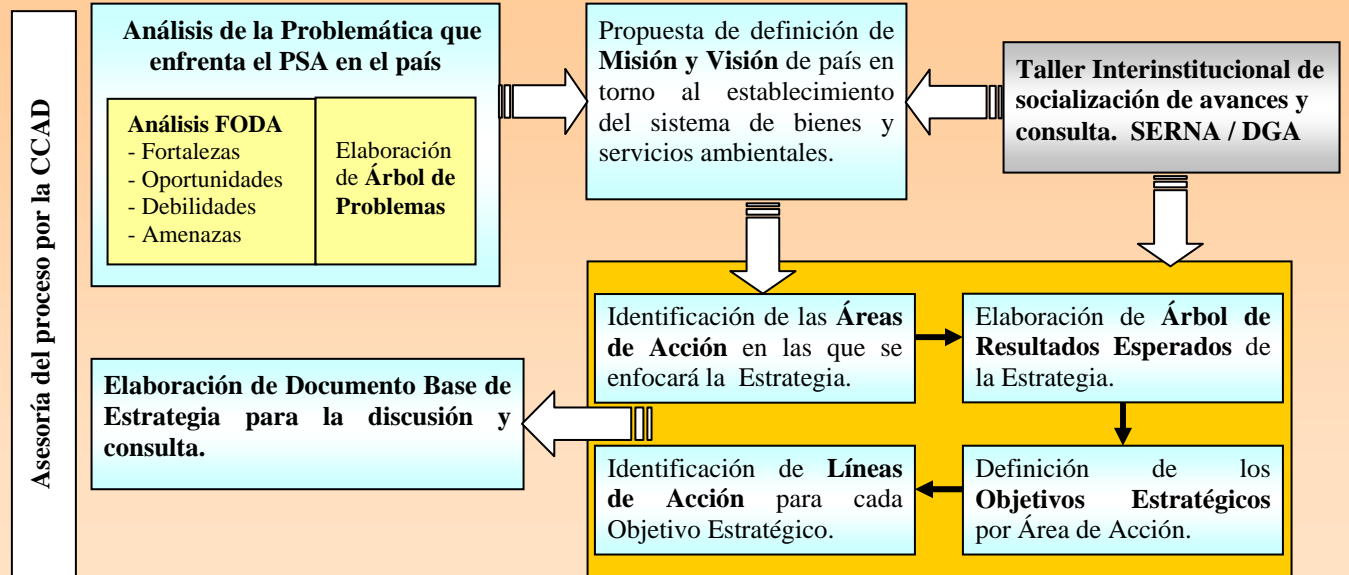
Asesoría del proceso por la CCAD

Análisis de la Problemática que enfrenta el PSA en el país

Análisis FODA
- Fortalezas
- Oportunidades
- Debilidades
- Amenazas

Elaboración de Árbol de Problemas

Propuesta de definición de Misión y Visión de país en torno al establecimiento del sistema de bienes y servicios ambientales.

Taller Interinstitucional de socialización de avances y consulta. SERNA / DGA

Identificación de las Áreas de Acción en las que se enfocará la Estrategia.

Elaboración de Árbol de Resultados Esperados de la Estrategia.

Elaboración de Documento Base de Estrategia para la discusión y consulta.

Identificación de Líneas de Acción para cada Objetivo Estratégico.

Definición de los Objetivos Estratégicos por Área de Acción.